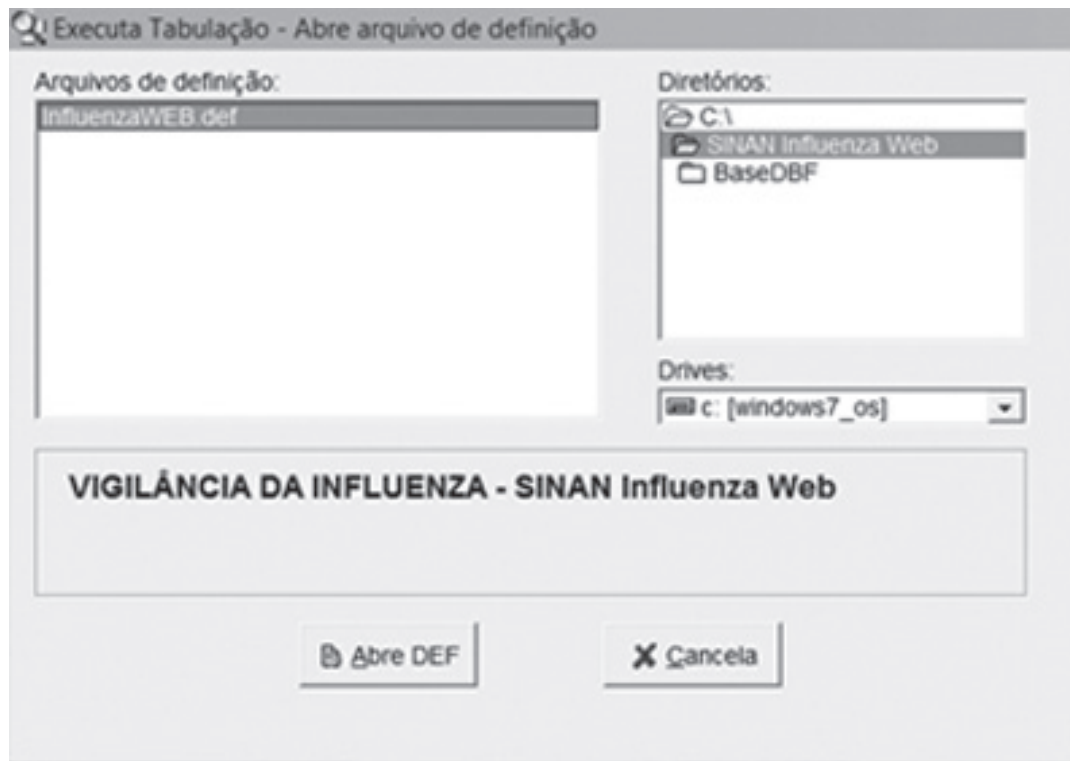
Executa Tabulação - Abre arquivo de definição

Arquivos de definição:

InfluenzaWEB.def

Diretórios:

C:\

SINAN Influenza Web

BaseDBF

Drives:

c: [windows7_os]

VIGILÂNCIA DA INFLUENZA - SINAN Influenza Web

Abre DEF

Cancela